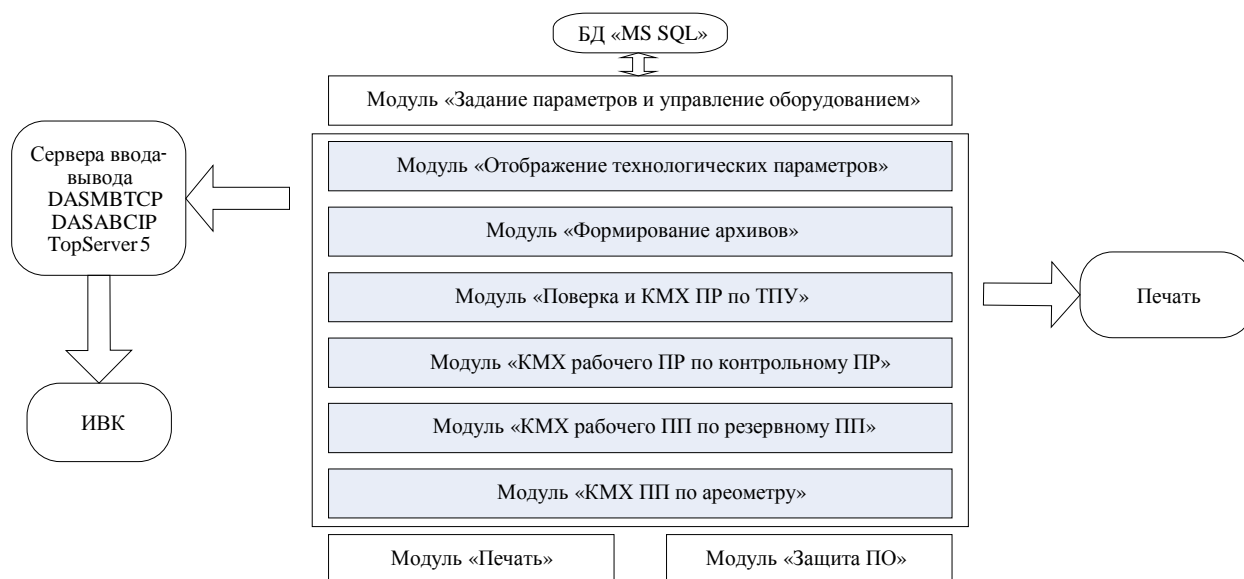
БД «MS SQL»

Модуль «Задание параметров и управление оборудованием»

Сервера ввода-вывода DASMBTCP DASABCIP TopServer 5

Модуль «Отображение технологических параметров»

Модуль «Формирование архивов»

Модуль «Поверка и КМХ ПР по ТПУ»

Печать

Модуль «КМХ рабочего ПР по контрольному ПР»

ИВК

Модуль «КМХ рабочего ПП по резервному ПП»

Модуль «КМХ ПП по ареометру»

Модуль «Печать»

Модуль «Защита ПО»